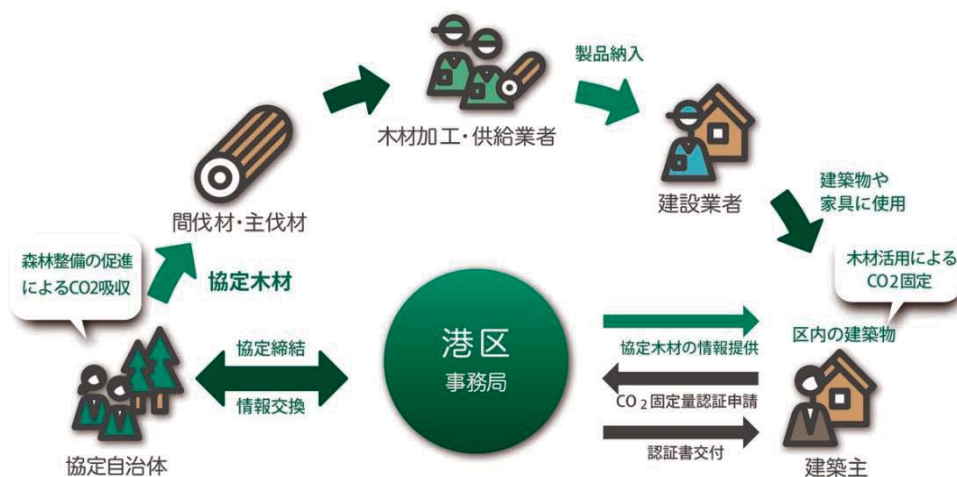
製品納入

木材加工・供給業者

間伐材・主伐材

建設業者

建築物や家具に使用

森林整備の促進によるCO2吸収

協定木材

木材活用によるCO2固定

港区
事務局

区内の建築物

協定締結

情報交換

協定木材の情報提供

CO$_2$固定量認証申請

認証書交付

協定自治体

建築主